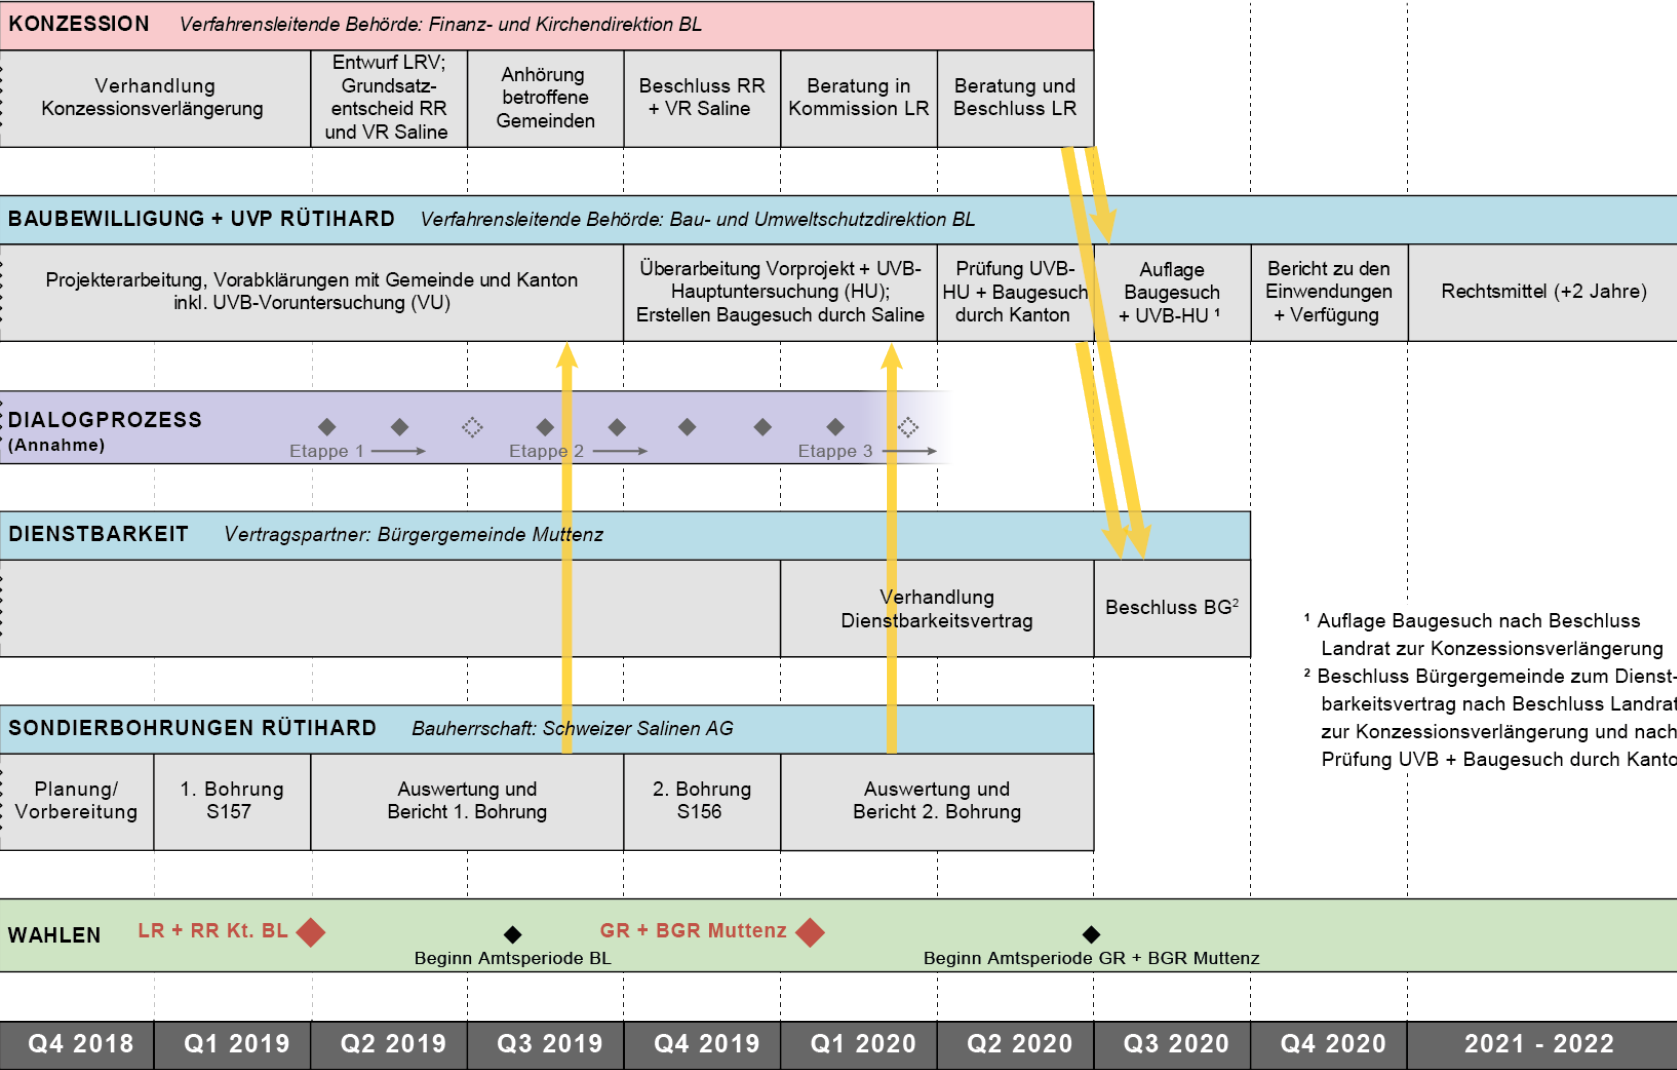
KONZESSION Verfahrensleitende Behörde: Finanz- und Kirchendirektion BL

Verhandlung Konzessionsverlängerung

Entwurf LRV; Grundsatzentscheid RR und VR Saline

Anhörung betroffene Gemeinden

Beschluss RR + VR Saline

Beratung in Kommission LR

Beratung und Beschluss LR

BAUBEWILLIGUNG + UVP RÜTIHARD Verfahrensleitende Behörde: Bau- und Umweltschutzdirektion BL

Projekterarbeitung, Vorabklärungen mit Gemeinde und Kanton inkl. UVB-Voruntersuchung (VU)

Überarbeitung Vorprojekt + UVB-Hauptuntersuchung (HU); Erstellen Baugesuch durch Saline

Prüfung UVB-HU + Baugesuch durch Kanton

Auflage Baugesuch + UVB-HU ¹

Bericht zu den Einwendungen + Verfügung

Rechtsmittel (+2 Jahre)

DIALOGPROZESS (Annahme)

Etappe 1 Etappe 2 Etappe 3

DIENSTBARKEIT Vertragspartner: Bürgergemeinde Muttenz

Verhandlung Dienstbarkeitsvertrag

Beschluss BG²

¹ Auflage Baugesuch nach Beschluss Landrat zur Konzessionsverlängerung
² Beschluss Bürgergemeinde zum Dienstbarkeitsvertrag nach Beschluss Landrat zur Konzessionsverlängerung und nach Prüfung UVB + Baugesuch durch Kanto

SONDIERBOHRUNGEN RÜTIHARD Bauherrschaft: Schweizer Salinen AG

Planung/ Vorbereitung

1. Bohrung S157

Auswertung und Bericht 1. Bohrung

2. Bohrung S156

Auswertung und Bericht 2. Bohrung

WAHLEN LR + RR Kt. BL GR + BGR Muttenz

Beginn Amtsperiode BL Beginn Amtsperiode GR + BGR Muttenz

| Q4 2018 | Q1 2019 | Q2 2019 | Q3 2019 | Q4 2019 | Q1 2020 | Q2 2020 | Q3 2020 | Q4 2020 | 2021 - 2022 |
|---|---|---|---|---|---|---|---|---|---|